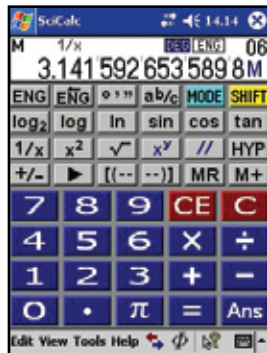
SciCalc 14:14
M 1/x DEG ENG 06
3.141 592 653 589 8 M
ENG ENG ° ' " ab/c MODE SHIFT
$log_2$ log ln sin cos tan
1/x $x^2$ √‾ $x^y$ // HYP
+/- ► [(-- --)] MR M+
7 8 9 CE C
4 5 6 × ÷
1 2 3 + −
0 • π = Ans
Edit View Tools Help